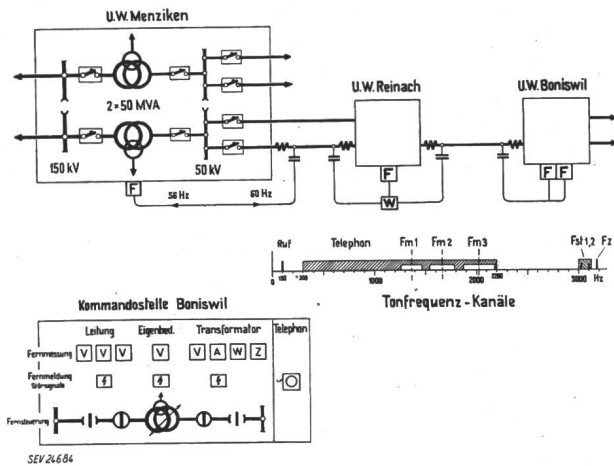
U.W. Menziken

2×50 MVA

150 kV

50 kV

F

56 Hz

60 Hz

U.W. Reinach

F

W

U.W. Boniswil

F F

Ruf

Telephon

Fm1

Fm2

Fm3

Fsl 1,2

Fz

0

100

300

1000

2000

2500

3000

Hz

Tonfrequenz - Kanäle

Kommandostelle Boniswil

Leitung

Eigenbed.

Transformator

Telephon

Fernmessung

V V V

V

V A W Z

Fernmeldung Störsignale

Fernsteuerung

SEV 24684